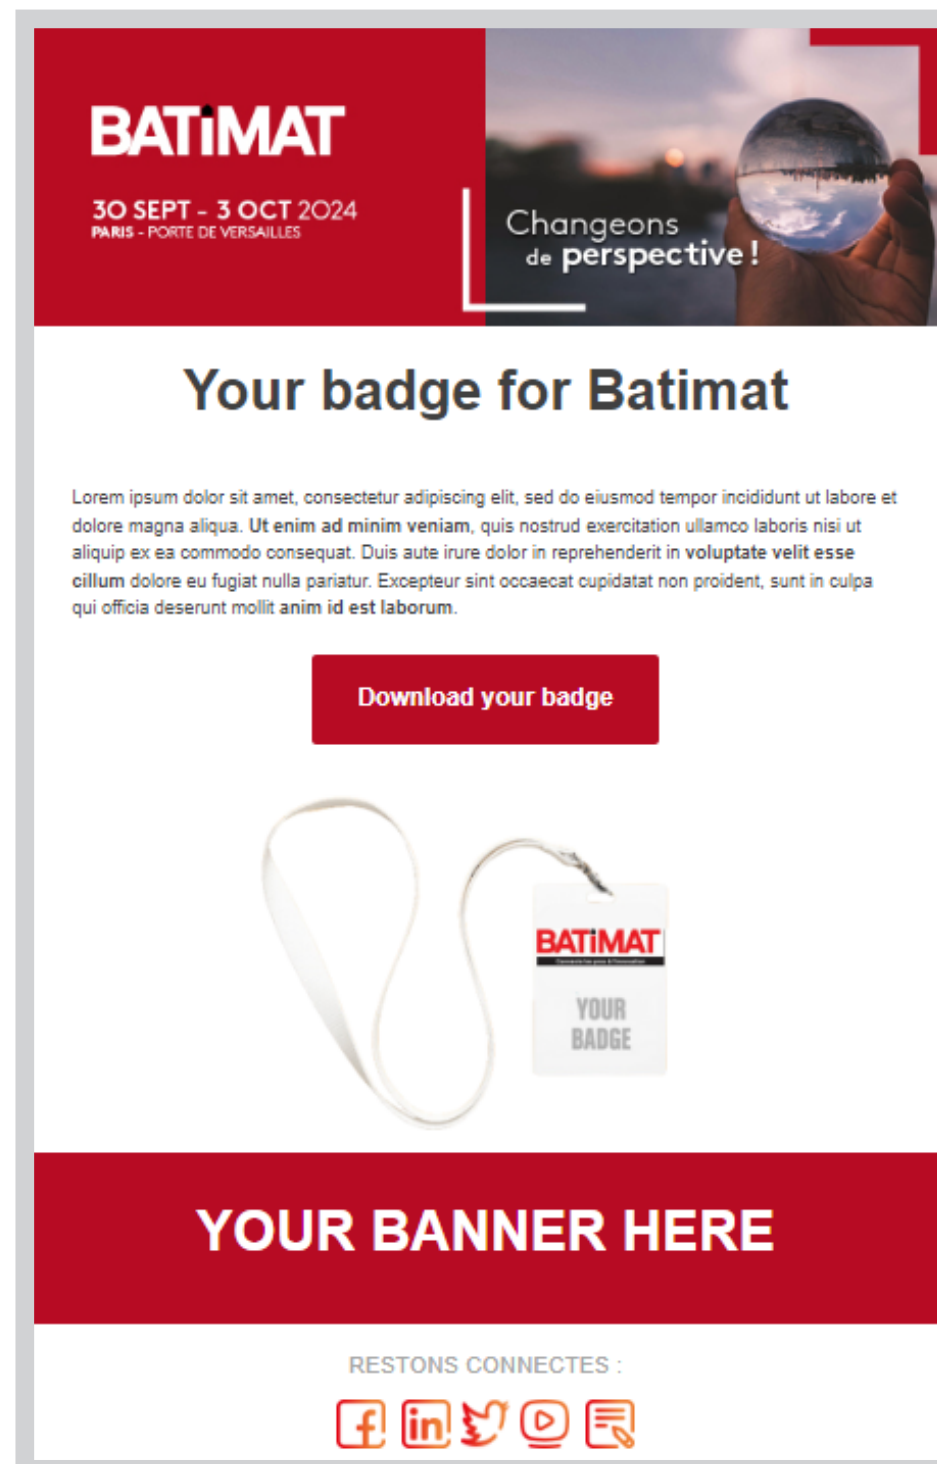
BATiMAT

30 SEPT - 3 OCT 2024
PARIS - PORTE DE VERSAILLES

Changeons de perspective !

Your badge for Batimat

Lorem ipsum dolor sit amet, consectetur adipiscing elit, sed do eiusmod tempor incididunt ut labore et dolore magna aliqua. Ut enim ad minim veniam, quis nostrud exercitation ullamco laboris nisi ut aliquip ex ea commodo consequat. Duis aute irure dolor in reprehenderit in voluptate velit esse cillum dolore eu fugiat nulla pariatur. Excepteur sint occaecat cupidatat non proident, sunt in culpa qui officia deserunt mollit anim id est laborum.

Download your badge

BATiMAT
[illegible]
YOUR BADGE

YOUR BANNER HERE

RESTONS CONNECTES :